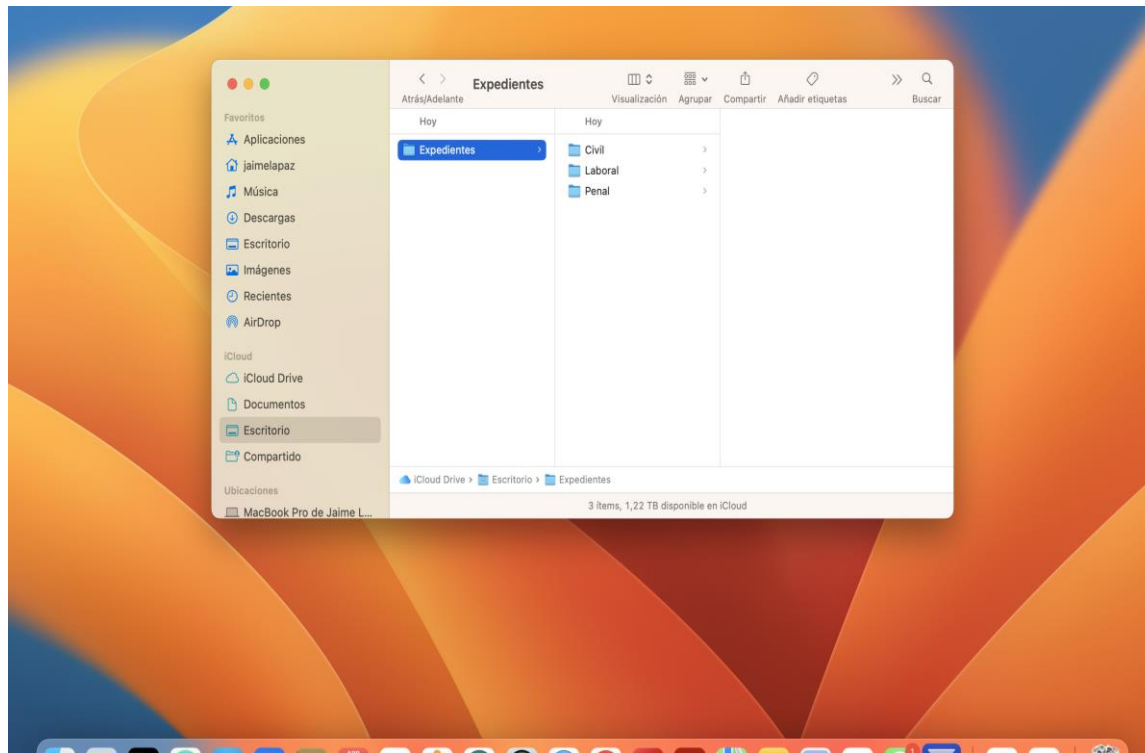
Atrás/Adelante
Expedientes
Visualización Agrupar Compartir Añadir etiquetas
Buscar

Favoritos
Aplicaciones
jaimelapaz
Música
Descargas
Escritorio
Imágenes
Recientes
AirDrop

iCloud
iCloud Drive
Documentos
Escritorio
Compartido

Ubicaciones
MacBook Pro de Jaime L...

Hoy
Expedientes

Hoy
Civil
Laboral
Penal

iCloud Drive › Escritorio › Expedientes

3 ítems, 1,22 TB disponible en iCloud